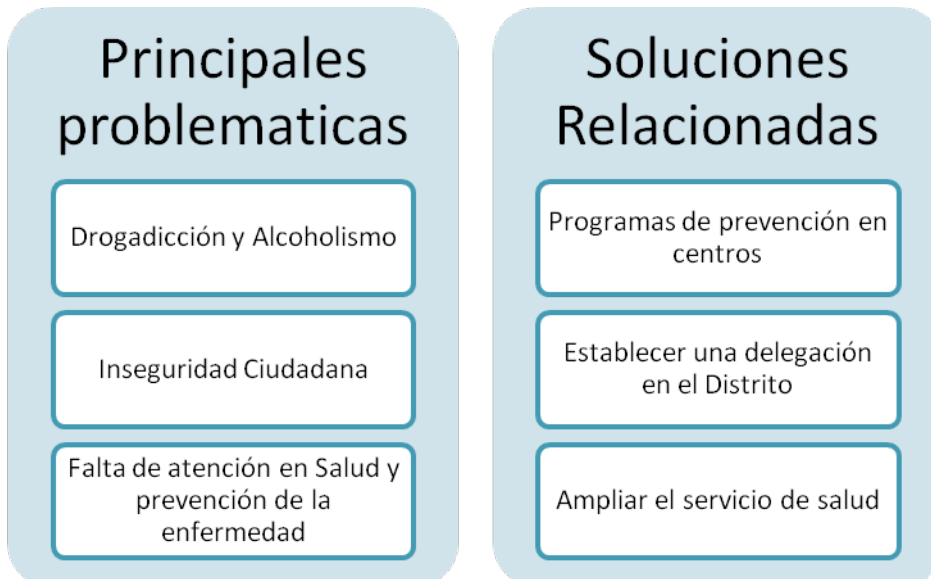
Principales problematicas

Drogadicción y Alcoholismo

Inseguridad Ciudadana

Falta de atención en Salud y prevención de la enfermedad

Soluciones Relacionadas

Programas de prevención en centros

Establecer una delegación en el Distrito

Ampliar el servicio de salud